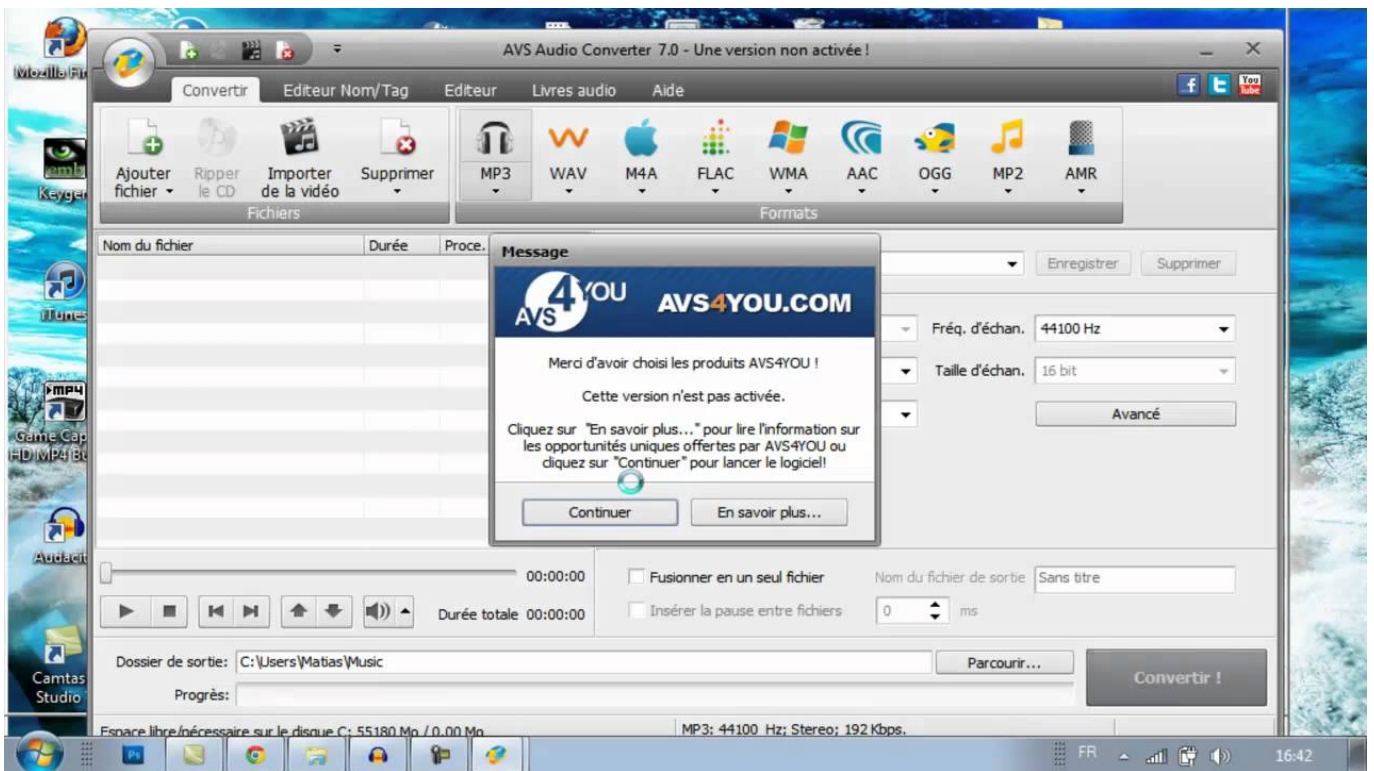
Mozilla Fi
Keygen
iTunes
Game Cap HD MP4 Bu
Audacit
Camtas Studio

AVS Audio Converter 7.0 - Une version non activée !

Convertir
Editeur Nom/Tag
Editeur
Livres audio
Aide

Ajouter fichier
Ripper le CD
Importer de la vidéo
Supprimer
Fichiers

MP3
WAV
M4A
FLAC
WMA
AAC
OGG
MP2
AMR
Formats

Nom du fichier
Durée
Proce.

Enregistrer
Supprimer

Fréq. d'échan.
44100 Hz
Taille d'échan.
16 bit
Avancé

Message

AVS4YOU
AVS4YOU.COM

Merci d'avoir choisi les produits AVS4YOU !

Cette version n'est pas activée.

Cliquez sur "En savoir plus..." pour lire l'information sur les opportunités uniques offertes par AVS4YOU ou cliquez sur "Continuer" pour lancer le logiciel!

Continuer
En savoir plus...

00:00:00
Durée totale 00:00:00

Fusionner en un seul fichier
Nom du fichier de sortie
Sans titre
Insérer la pause entre fichiers
0
ms

Dossier de sortie:
C:\Users\Matias\Music
Parcourir...
Progrès:
Convertir !

Espace libre/nécessaire sur le disque C: 55180 Mo / 0.00 Mo
MP3: 44100 Hz; Stereo; 192 Kbps.

FR
16:42